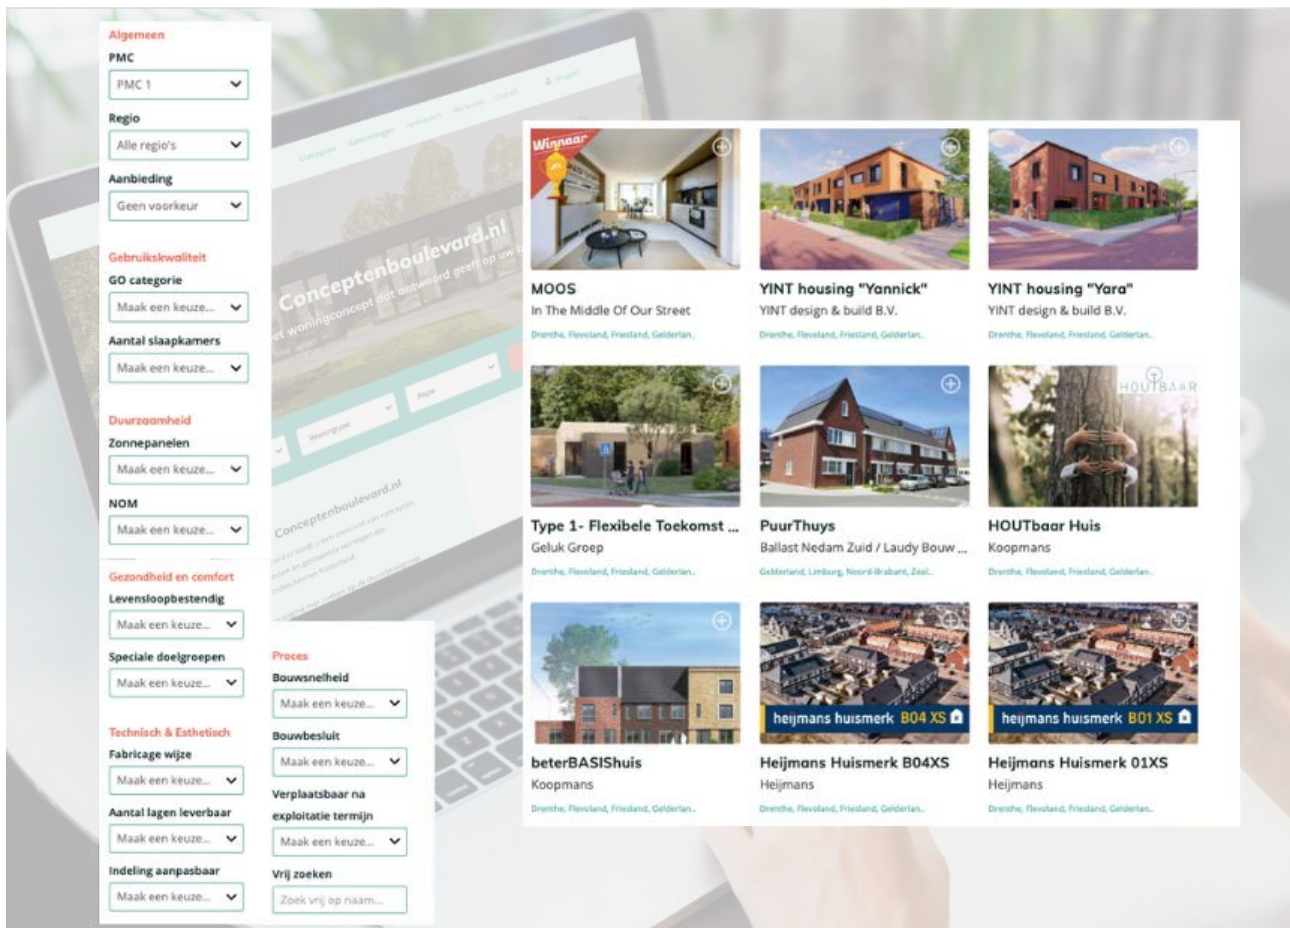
Algemeen
PMC
PMC 1
Regio
Alle regio's
Aanbieding
Geen voorkeur

Gebruikskwaliteit
GO categorie
Maak een keuze...
Aantal slaapkamers
Maak een keuze...

Duurzaamheid
Zonnepanelen
Maak een keuze...
NOM
Maak een keuze...

Gezondheid en comfort
Levensloopbestendig
Maak een keuze...
Speciale doelgroepen
Maak een keuze...

Technisch & Esthetisch
Fabricage wijze
Maak een keuze...
Aantal lagen leverbaar
Maak een keuze...
Indeling aanpasbaar
Maak een keuze...

Proces
Bouwsnelheid
Maak een keuze...
Bouwbesluit
Maak een keuze...
Verplaatsbaar na exploitatie termijn
Maak een keuze...
Vrij zoeken
Zoek vrij op naam...

Conceptenboulevard.nl

Winnaar
MOOS
In The Middle Of Our Street
Drenthe, Flevoland, Friesland, Gelderlan...

YINT housing "Yannick"
YINT design & build B.V.
Drenthe, Flevoland, Friesland, Gelderlan...

YINT housing "Yara"
YINT design & build B.V.
Drenthe, Flevoland, Friesland, Gelderlan...

Type 1- Flexibele Toekomst ...
Geluk Groep
Drenthe, Flevoland, Friesland, Gelderlan...

PuurThuys
Ballast Nedam Zuid / Laudy Bouw ...
Gelderland, Limburg, Noord-Brabant, Zeel...

HOUTBAAR
HOUTbaar Huis
Koopmans
Drenthe, Flevoland, Friesland, Gelderlan...

beterBASIShuis
Koopmans
Drenthe, Flevoland, Friesland, Gelderlan...

heijmans huismerk B04 XS
Heijmans Huismerk B04XS
Heijmans
Drenthe, Flevoland, Friesland, Gelderlan...

heijmans huismerk B01 XS
Heijmans Huismerk 01XS
Heijmans
Drenthe, Flevoland, Friesland, Gelderlan...